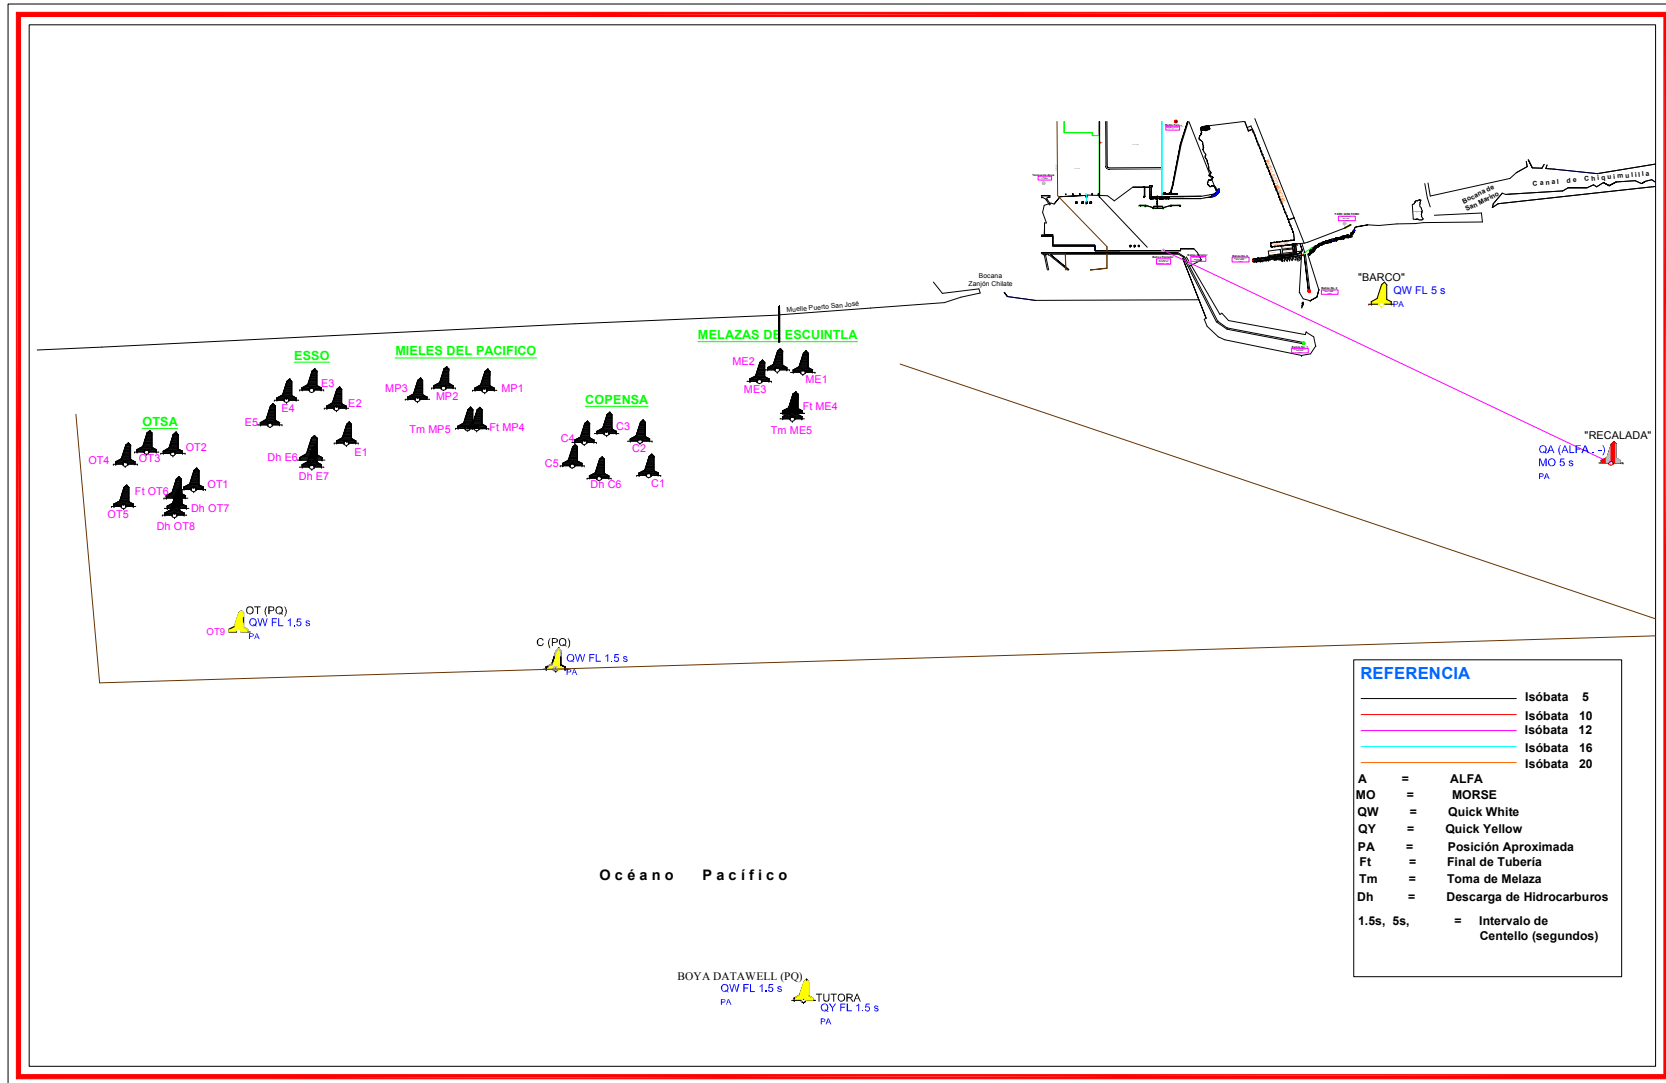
Canal de Chiquimulilla

Bocana de San Marino

Bocana Zanjón Chilate

Muelle Puerto San José

"BARCO"
QW FL 5 s
PA

MELAZAS DE ESCUINTLA
ME2
ME1
ME3
Ft ME4
Tm ME5

ESSO
E3
E2
E4
E5
E1
Dh E6
Dh E7

MIELES DEL PACIFICO
MP3
MP2
MP1
Tm MP5
Ft MP4

COPENSA
C4
C3
C2
C5
Dh C6
C1

OTSA
OT4
OT3
OT2
Ft OT6
OT1
OT5
Dh OT7
Dh OT8

"RECALADA"
QA (ALFA . -)
MO 5 s
PA

OT (PQ)
OT9
QW FL 1,5 s
PA

C (PQ)
QW FL 1.5 s
PA

Océano Pacífico

BOYA DATAWELL (PQ)
QW FL 1.5 s
PA
TUTORA
QY FL 1.5 s
PA

REFERENCIA
Isóbata 5
Isóbata 10
Isóbata 12
Isóbata 16
Isóbata 20
A = ALFA
MO = MORSE
QW = Quick White
QY = Quick Yellow
PA = Posición Aproximada
Ft = Final de Tubería
Tm = Toma de Melaza
Dh = Descarga de Hidrocarburos
1.5s, 5s, = Intervalo de Centello (segundos)